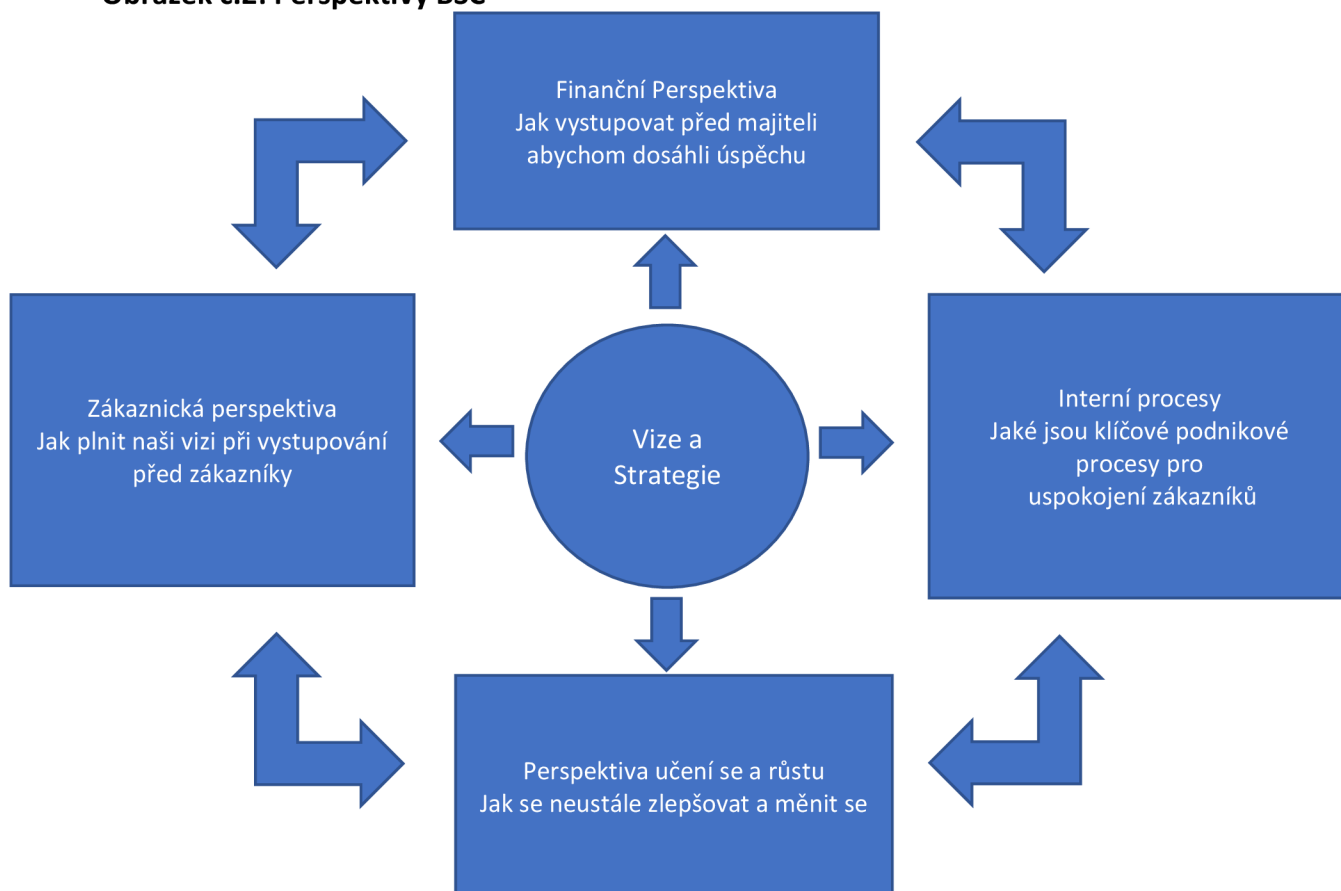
Obrázek č.1: Perspektivy BSC

Finanční Perspektiva
Jak vystupovat před majiteli abychom dosáhli úspěchu

Zákaznická perspektiva
Jak plnit naši vizi při vystupování před zákazníky

Vize a Strategie

Interní procesy
Jaké jsou klíčové podnikové procesy pro uspokojení zákazníků

Perspektiva učení se a růstu
Jak se neustále zlepšovat a měnit se